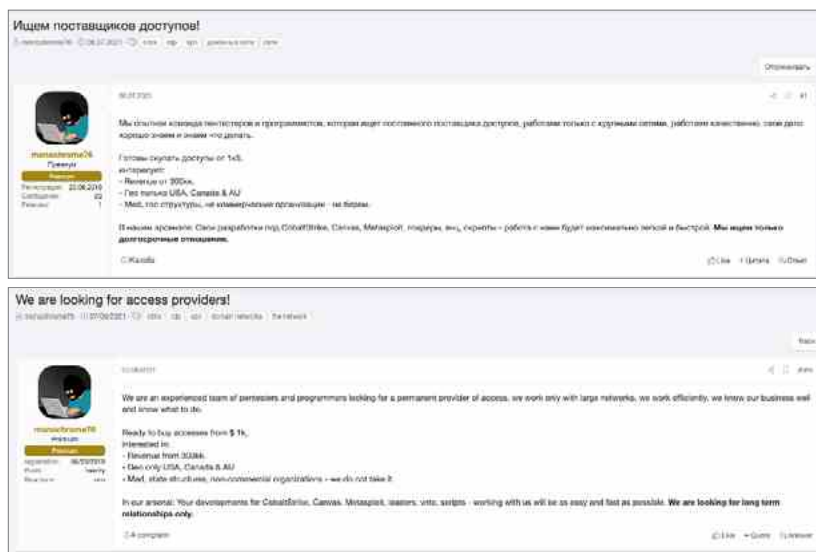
Ищем поставщиков доступов!

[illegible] · 08.07.2021 · rdos · rdp · vpn · доменные сети · сети

Отслеживать

08.07.2021

#1

monasbrome76
Премиум
Premium
Регистрация 22.06.2019
Сообщения 22
Реакции 1

Мы опытная команда пентестеров и программистов, которая ищет постоянного поставщика доступов, работаем только с крупными сетями, работаем качественно, своё дело хорошо знаем и знаем что делать.

Готовы скупать доступы от 1к$.
Интересуют:
- Revenue от 300кк.
- Гео только USA, Canada & AU
- Мед, гос структуры, не коммерческие организации - не берем.

В нашем арсенале: Свои разработки под CobaltStrike, Canvas, Metasploit, лоадеры, впс, скрипты - работа с нами будет максимально легкой и быстрой. **Мы ищем только долгосрочные отношения.**

Жалоба

Like · Цитата · Ответ

We are looking for access providers!

monasbrome76 · 07/08/2021 · rdos · rdp · vpn · domain networks · the network

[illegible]

07/08/2021

#1

monasbrome76
Premium
Premium
registration 06/22/2019
Posts twenty
Reactions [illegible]

We are an experienced team of pentesters and programmers looking for a permanent provider of access, we work only with large networks, we work efficiently, we know our business well and know what to do.

Ready to buy accesses from $ 1k.
Interested in:
- Revenue from 300kk.
- Geo only USA, Canada & AU
- Med, state structures, non-commercial organizations - we do not take it.

In our arsenal: Your developments for CobaltStrike, Canvas, Metasploit, loaders, vms, scripts - working with us will be as easy and fast as possible. **We are looking for long term relationships only.**

A complaint

Like · Quote · To answer